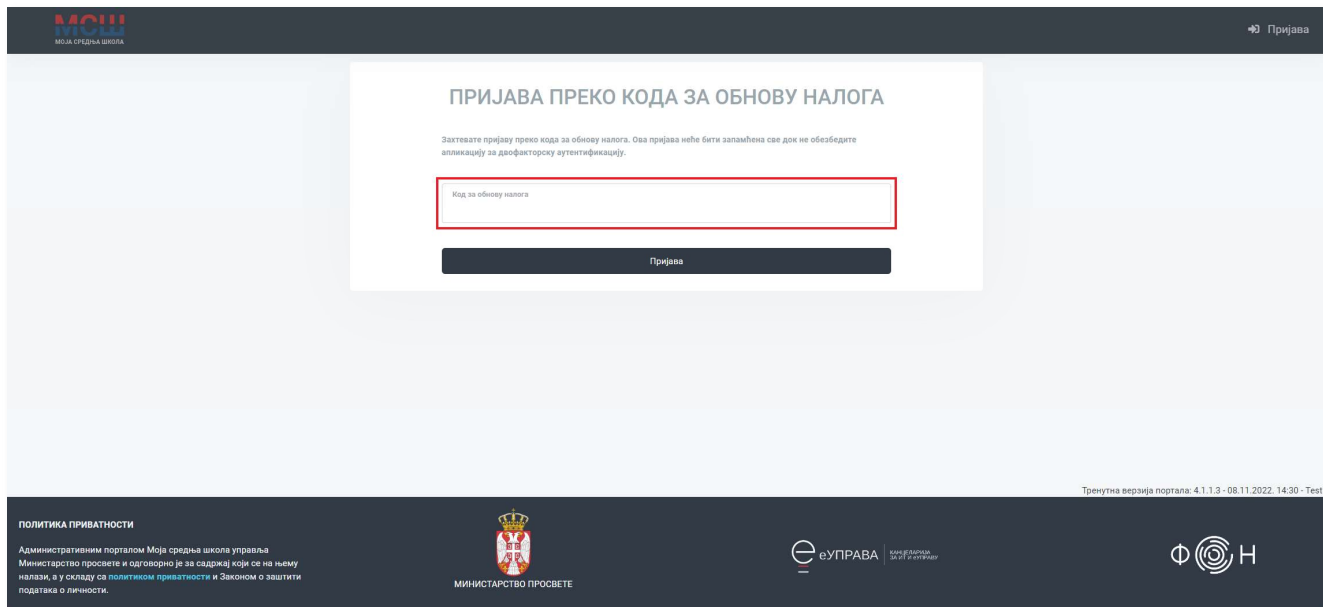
МСШ
МОЈА СРЕДЊА ШКОЛА

Пријава

ПРИЈАВА ПРЕКО КОДА ЗА ОБНОВУ НАЛОГА

Захтевате пријаву преко кода за обнову налога. Ова пријава неће бити запамћена све док не обезбедите апликацију за двофакторску аутентификацију.

Код за обнову налога

Пријава

Тренутна верзија портала: 4.1.1.3 - 08.11.2022. 14:30 - Test

ПОЛИТИКА ПРИВАТНОСТИ

Административним порталом Моја средња школа управља Министарство просвете и одговорно је за садржај који се на њему налази, а у складу са политиком приватности и Законом о заштити података о личности.

МИНИСТАРСТВО ПРОСВЕТЕ

еУПРАВА КАНЦЕЛАРИЈА ЗА ИТ И еУПРАВУ

ФОН